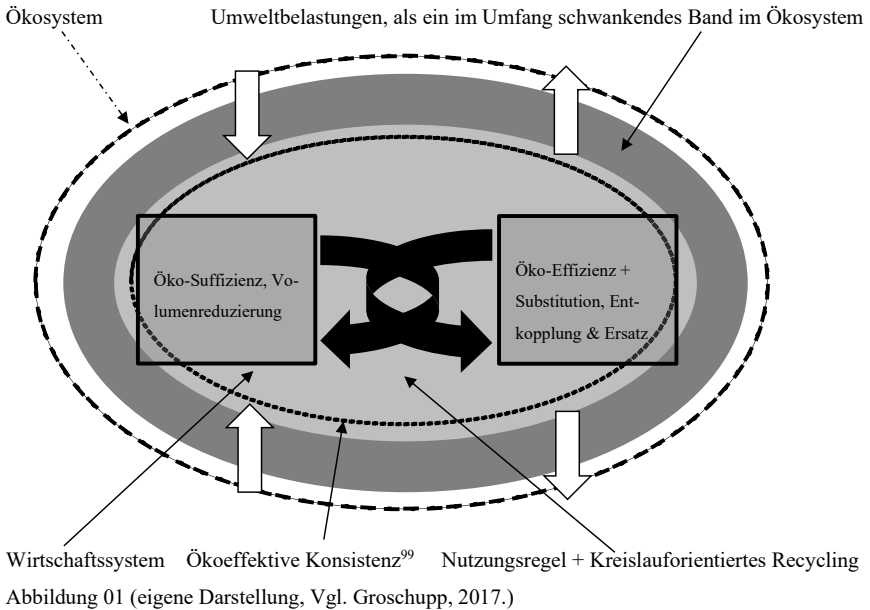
Ökosystem

Umweltbelastungen, als ein im Umfang schwankendes Band im Ökosystem

Öko-Suffizienz, Volumenreduzierung

Öko-Effizienz + Substitution, Entkopplung & Ersatz

Wirtschaftssystem

Ökoeffektive Konsistenz$^{99}$

Nutzungsregel + Kreislauforientiertes Recycling

Abbildung 01 (eigene Darstellung, Vgl. Groschupp, 2017.)